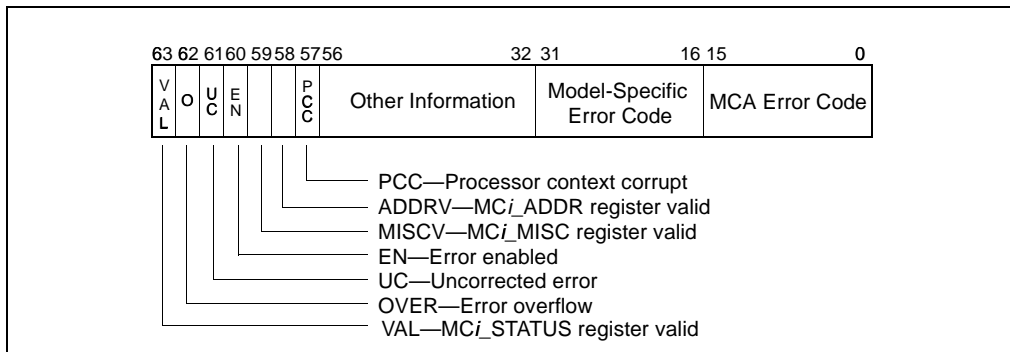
63 62 61 60 59 58 57 56 32 31 16 15 0

VAL O UC EN PCC Other Information Model-Specific Error Code MCA Error Code

PCC—Processor context corrupt
ADDRV—MC*i*_ADDR register valid
MISCV—MC*i*_MISC register valid
EN—Error enabled
UC—Uncorrected error
OVER—Error overflow
VAL—MC*i*_STATUS register valid